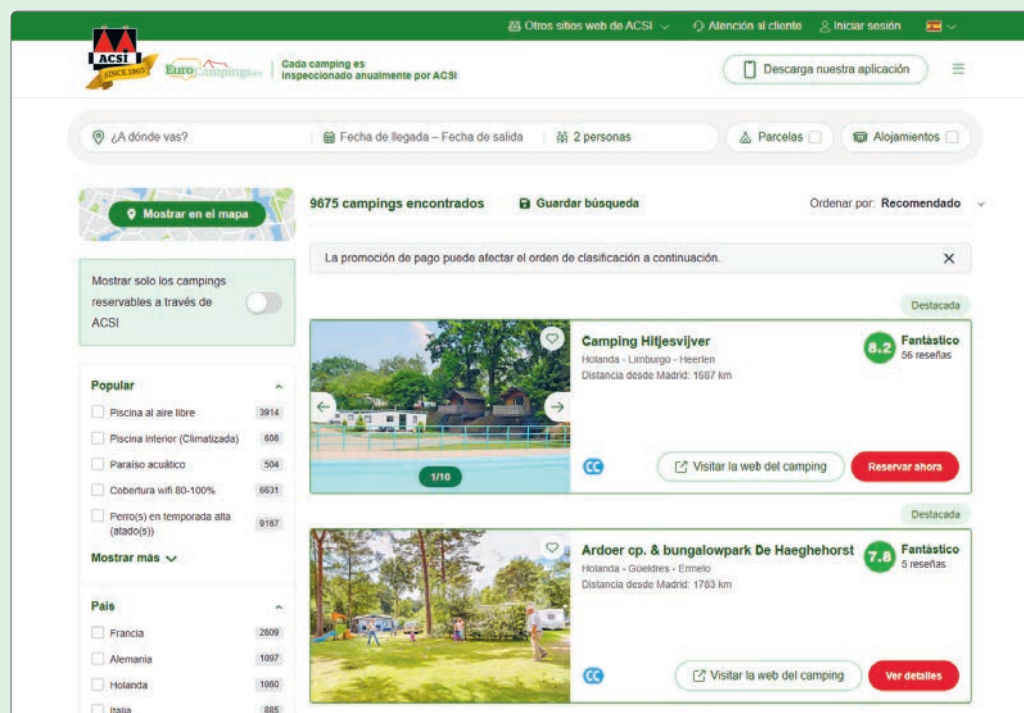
Otros sitios web de ACSI Atención al cliente Iniciar sesión

ACSI SINCE 1965 EuroCampings.es Cada camping es inspeccionado anualmente por ACSI

Descarga nuestra aplicación

¿A dónde vas? Fecha de llegada – Fecha de salida 2 personas Parcelas Alojamientos

Mostrar en el mapa

Mostrar solo los campings reservables a través de ACSI

Popular

| | |
|---|---|
| Piscina al aire libre | 3914 |
| Piscina interior (Climatizada) | 608 |
| Paraíso acuático | 504 |
| Cobertura wifi 80-100% | 6631 |
| Perro(s) en temporada alta (atado(s)) | 9167 |

Mostrar más

País

| | |
|---|---|
| Francia | 2809 |
| Alemania | 1097 |
| Holanda | 1060 |
| Italia | 885 |

9675 campings encontrados Guardar búsqueda Ordenar por: Recomendado

La promoción de pago puede afectar el orden de clasificación a continuación.

Destacada

Camping Hitjesvijver
Holanda - Limburgo - Heerlen
Distancia desde Madrid: 1687 km
8.2 Fantástico 56 reseñas
1/10
Visitar la web del camping Reservar ahora

Destacada

Ardoer cp. & bungalowpark De Haeghehorst
Holanda - Güeldres - Ermelo
Distancia desde Madrid: 1783 km
7.8 Fantástico 5 reseñas
Visitar la web del camping Ver detalles